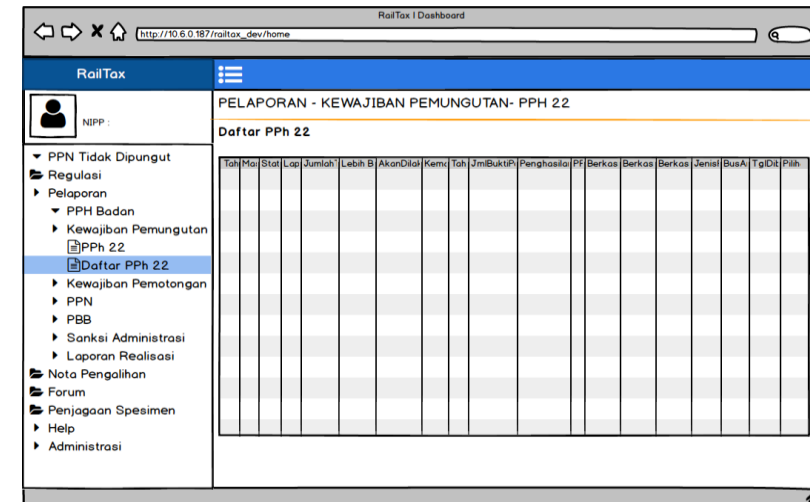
RailTax | Dashboard

http://10.6.0.187/railtax_dev/home

RailTax

NIPP :

PELAPORAN - KEWAJIBAN PEMUNGUTAN- PPH 22

Daftar PPh 22

PPN Tidak Dipungut
Regulasi
Pelaporan
PPH Badan
Kewajiban Pemungutan
PPh 22
Daftar PPh 22
Kewajiban Pemotongan
PPN
PBB
Sanksi Administrasi
Laporan Realisasi
Nota Pengalihan
Forum
Penjagaan Spesimen
Help
Administrasi

| Tah | Ma | Stat | Lap | Jumlah | Lebih B | AkanDilak | Kem | Tah | JmlBuktiP | Penghasila | PP | Berkas | Berkas | Berkas | Jenis | BusA | TglDit | Pilih |
|---|---|---|---|---|---|---|---|---|---|---|---|---|---|---|---|---|---|---|